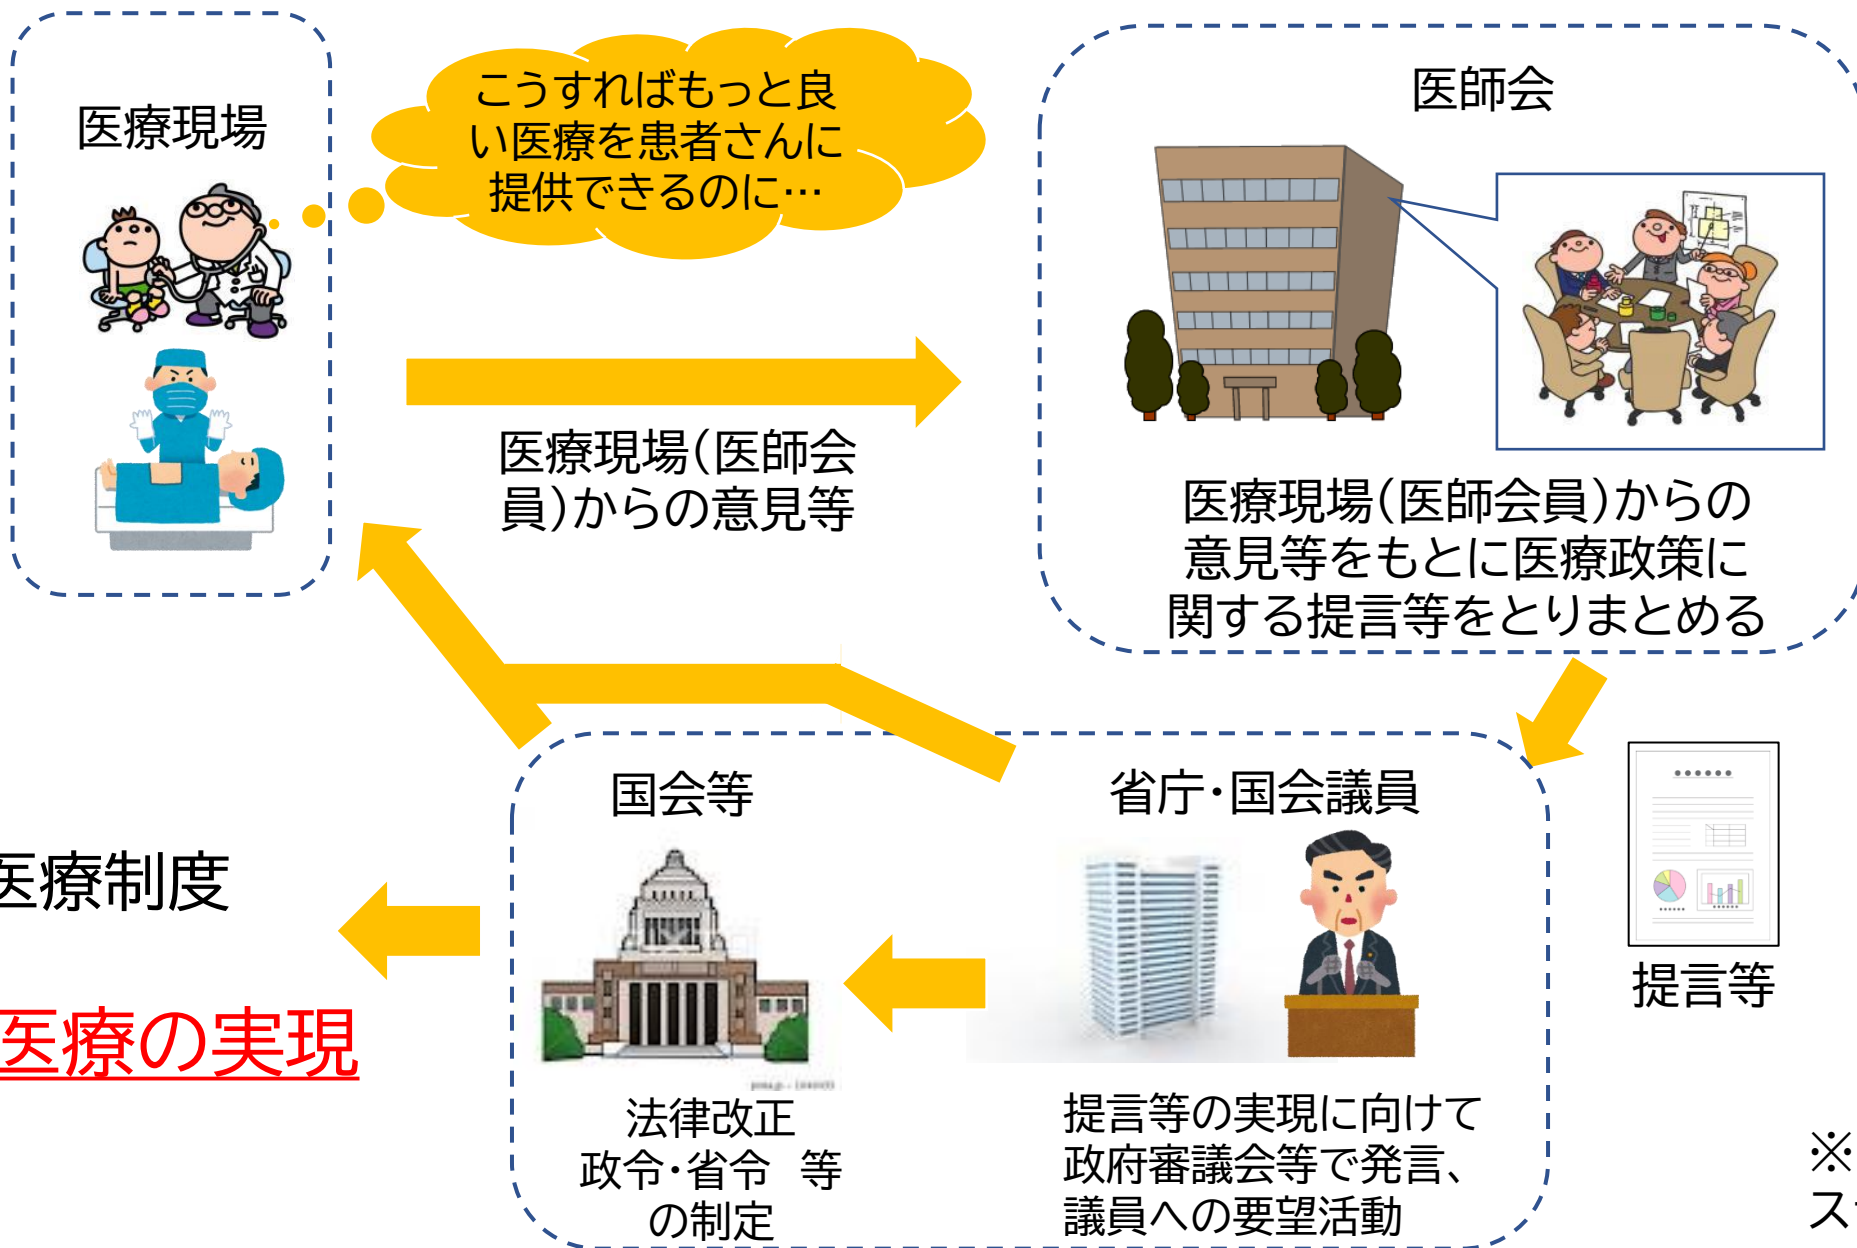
医療現場

こうすればもっと良い医療を患者さんに提供できるのに…

医師会

医療現場(医師会員)からの意見等

医療現場(医師会員)からの意見等をもとに医療政策に関する提言等をとりまとめる

国会等

省庁・国会議員

提言等

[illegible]医療制度

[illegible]医療の実現

法律改正
政令・省令 等
の制定

提言等の実現に向けて政府審議会等で発言、議員への要望活動

※
ス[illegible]